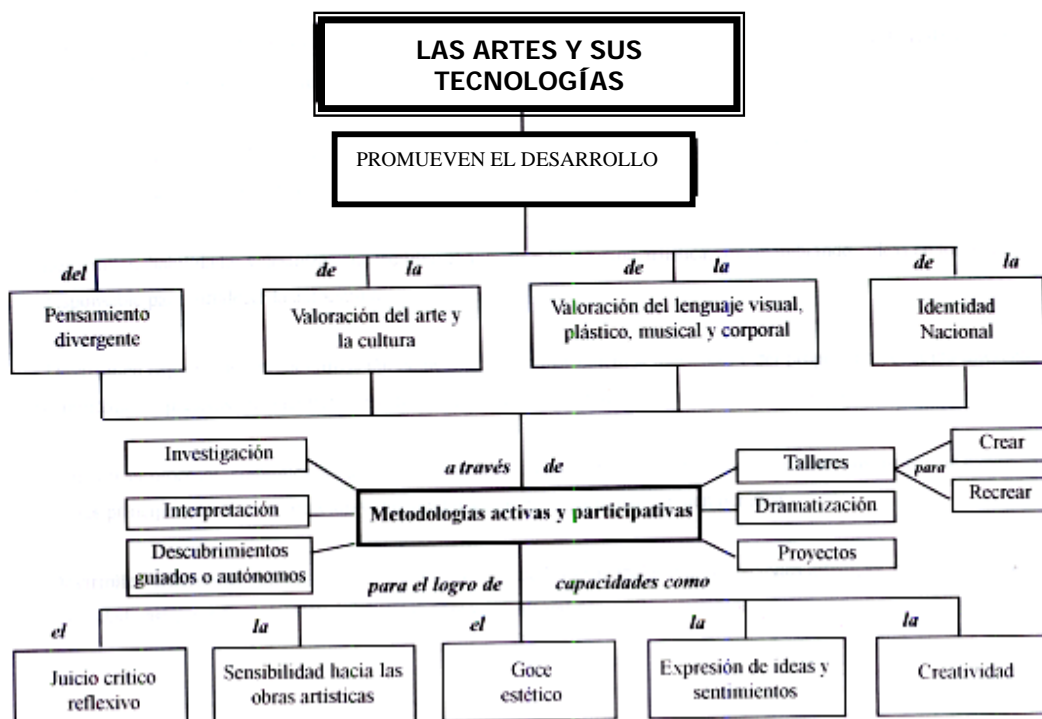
LAS ARTES Y SUS TECNOLOGÍAS

PROMUEVEN EL DESARROLLO

del

Pensamiento divergente

de la

Valoración del arte y la cultura

de la

Valoración del lenguaje visual, plástico, musical y corporal

de la

Identidad Nacional

Investigación

Interpretación

Descubrimientos guiados o autónomos

a través de

Metodologías activas y participativas

Talleres

para

Crear

Recrear

Dramatización

Proyectos

para el logro de capacidades como

el

Juicio crítico reflexivo

la

Sensibilidad hacia las obras artísticas

el

Goce estético

la

Expresión de ideas y sentimientos

la

Creatividad